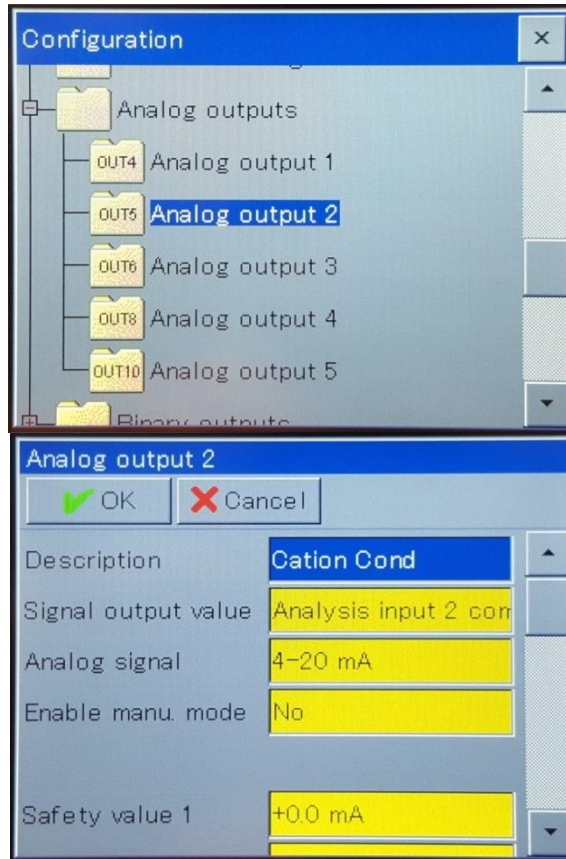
Configuration

Analog outputs

OUT4 Analog output 1

OUT5 Analog output 2

OUT6 Analog output 3

OUT8 Analog output 4

OUT10 Analog output 5

Binary outputs

Analog output 2

OK

Cancel

| | |
|---|---|
| Description | Cation Cond |
| Signal output value | Analysis input 2 con |
| Analog signal | 4-20 mA |
| Enable manu. mode | No |
| Safety value 1 | +0.0 mA |